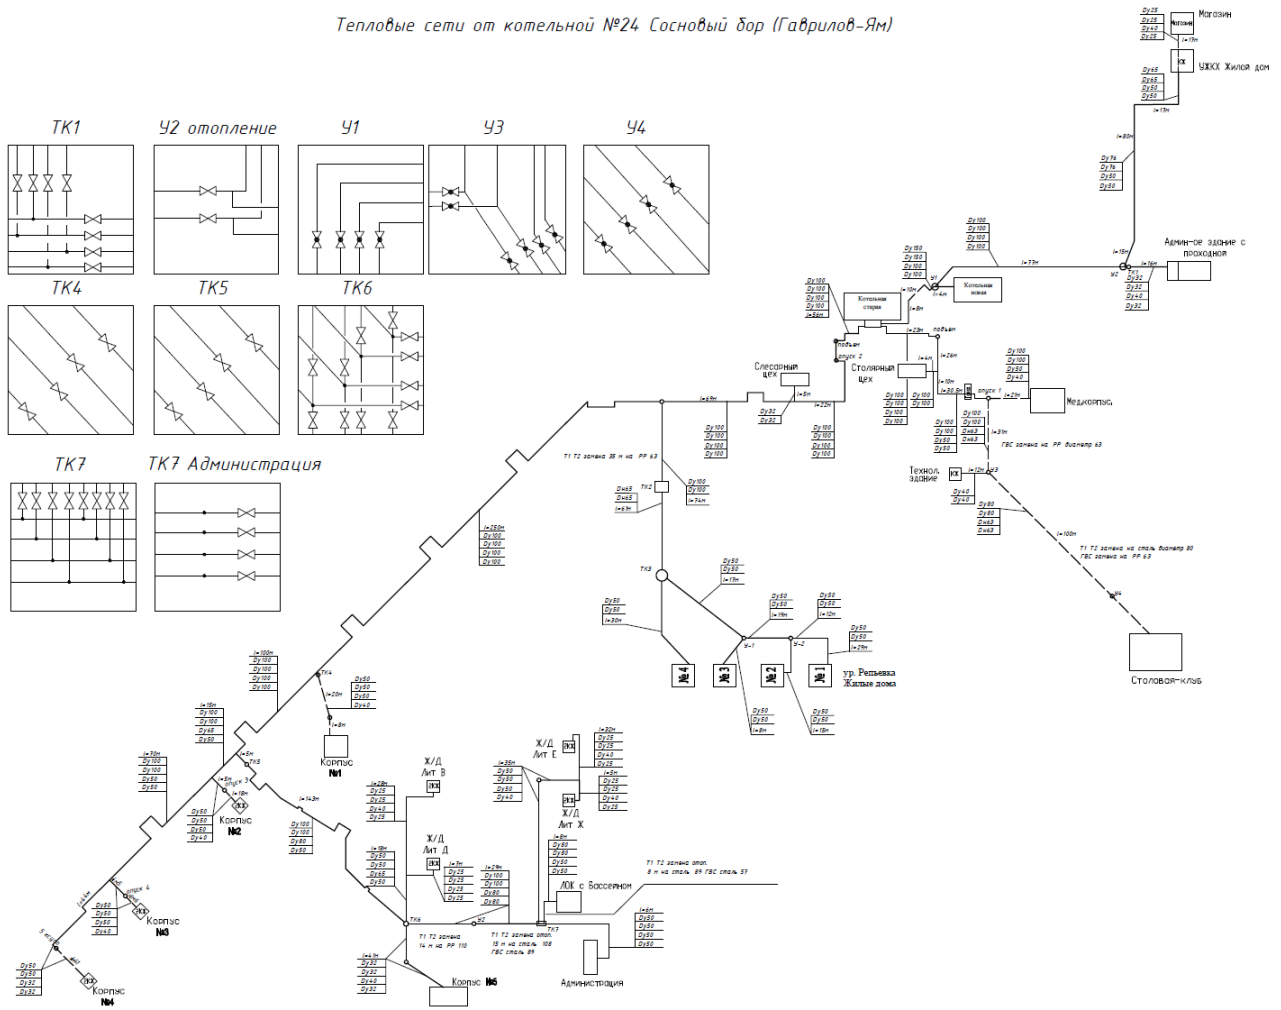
Тепловые сети от котельной №24 Сосновый бор (Гаврилов-Ям)

ТК1
У2 отопление
У1
У3
У4
ТК4
ТК5
ТК6
ТК7
ТК7 Администрация

Dy25
Dy25
Dy40
Dy25
Магазин
Магазин
l=17м
УЖКХ Жилой дом
УК
Dy65
Dy65
Dy50
Dy50
l=17м
l=80м
Dy76
Dy76
Dy50
Dy50
Админ-ое здание с проходной
l=15м
l=16м
У2
Dy32
Dy32
Dy40
Dy32
l=77м
Dy100
Dy100
Dy100
Dy100
Dy150
Dy150
Dy100
Dy100
У1
l=4м
l=10м
Котельная новая
Котельная старая
Dy100
Dy100
Dy100
Dy100
l=5м
l=8м
l=23м
подъем
подъем
опуск 2
Слесарный цех
l=5м
Столярный цех
l=4м
l=26м
l=10м
l=20.5м
опуск 1
l=21м
Медкорпус
Dy100
Dy100
Dy50
Dy40
l=22м
l=69м
Dy32
Dy32
Dy100
Dy100
Dy100
Dy100
Dy100
Dy100
Dy100
Dy100
Dy100
Dy100
Dy100
Dy100
Dy100
Dy100
Dy100
Dy100
Dy50
Dy50
Dy100
Dy100
Dн63
Dн63
l=31м
ГВС замена на РР диаметр 63
Технол. здание
l=12м
У3
Dy40
Dy40
Dy80
Dy80
Dн63
Dн63
l=100м
Т1 Т2 замена на сталь диаметр 80
ГВС замена на РР 63
У4
Столовая-клуб
Т1 Т2 замена 35 м на РР 63
ТК2
Dн65
Dн65
l=69м
Dy100
Dy100
l=74м
l=250м
Dy100
Dy100
Dy100
Dy100
ТК3
Dy50
Dy50
l=13м
Dy50
Dy50
l=30м
Dy50
Dy50
l=19м
Dy50
Dy50
l=12м
У-1
У-2
Dy50
Dy50
l=29м
№4
№3
№2
№1
ул. Репьевка
Жилые дома
Dy50
Dy50
l=8м
Dy50
Dy50
l=16м
l=100м
Dy100
Dy100
Dy100
Dy100
ТК4
l=20м
Dy50
Dy50
Dy50
Dy40
l=8м
Корпус
№1
l=16м
Dy100
Dy100
Dy65
Dy50
l=5м
ТК5
l=70м
Dy100
Dy100
Dy50
Dy50
l=5м
опуск 3
l=18м
Корпус
№2
Dy50
Dy50
Dy50
Dy40
l=143м
Dy100
Dy100
Dy80
Dy50
l=44м
опуск 4
Dy50
Dy50
Dy50
Dy40
Корпус
№3
5 м
Dy50
Dy50
Dy32
Dy32
Корпус
№4
l=28м
Dy25
Dy25
Dy40
Dy25
Ж/Д
Лит В
l=18м
Dy50
Dy50
Dy65
Dy50
Ж/Д
Лит Д
l=5м
Dy25
Dy25
Dy25
Dy25
l=29м
Dy100
Dy100
Dy80
Dy80
ТК6
У2
Т1 Т2 замена
14 м на РР 110
Т1 Т2 замена отоп.
15 м на сталь 108
ГВС сталь 89
l=4.1м
Dy32
Dy32
Dy40
Dy32
Корпус №5
Ж/Д
Лит С
l=36м
Dy50
Dy50
Dy50
Dy40
l=32м
Dy25
Dy25
Dy40
Dy25
l=5м
Dy25
Dy25
Dy40
Dy25
Ж/Д
Лит Ж
l=8м
Dy80
Dy80
Dy50
Dy50
ЛОК с бассейном
Т1 Т2 замена отоп.
8 м на сталь 89 ГВС сталь 57
ТК7
l=6м
Dy50
Dy50
Dy50
Dy50
Администрация